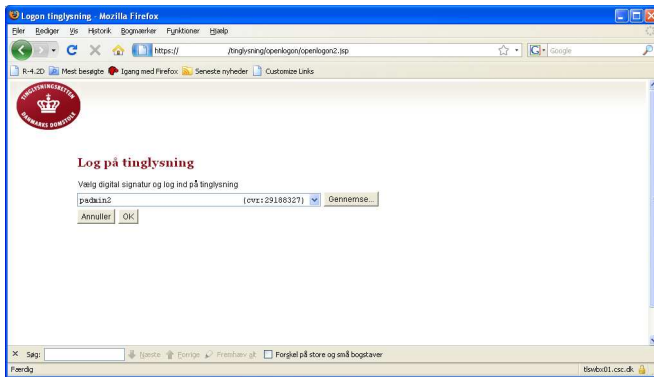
Logon tinglysning - Mozilla Firefox

Filer Rediger Vis Historik Bogmærker Funktioner Hjælp

https:// /tinglysning/openlogon/openlogon2.jsp

Google

R-4.2D Mest besøgte Igang med Firefox Seneste nyheder Customize Links

TINGLYSNINGSRETTEN DANMARKS DOMSTOLE

Log på tinglysning

Vælg digital signatur og log ind på tinglysning

padmin2 (cvr:29188327)

Gennemse...

Annuller OK

Søg: Næste Forrige Fremhæv alt Forskel på store og små bogstaver

Færdig

tlswbx01.csc.dk